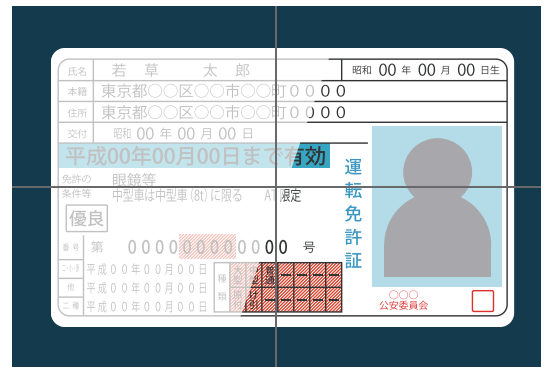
氏名 若 草 太 郎 昭和 00 年 00 月 00 日生
本籍 東京都○○区○○市○○町0000
住所 東京都○○区○○市○○町0000
交付 昭和 00 年 00 月 00 日
平成00年00月00日まで有効
免許の条件等 眼鏡等
中型車は中型車(8t)に限る AT限定
優良
番号 第 000000000000 号
二・小・原 平成00年00月00日
他 平成00年00月00日
二種 平成00年00月00日
種類
運転免許証
○○○
公安委員会